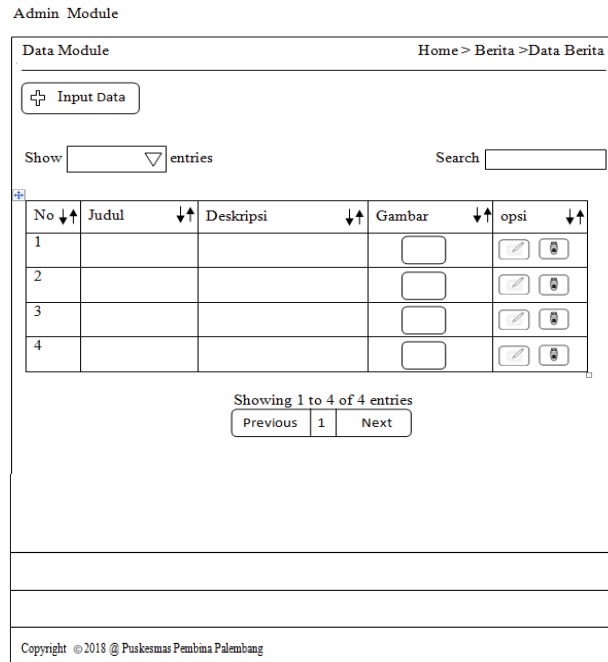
Admin Module

Data Module

Home > Berita >Data Berita

Input Data

Show entries

Search

| No | Judul | Deskripsi | Gambar | opsi |
|---|---|---|---|---|
| 1 | | | | |
| 2 | | | | |
| 3 | | | | |
| 4 | | | | |

Showing 1 to 4 of 4 entries

Previous 1 Next

Copyright © 2018 @ Puskesmas Pembina Palembang